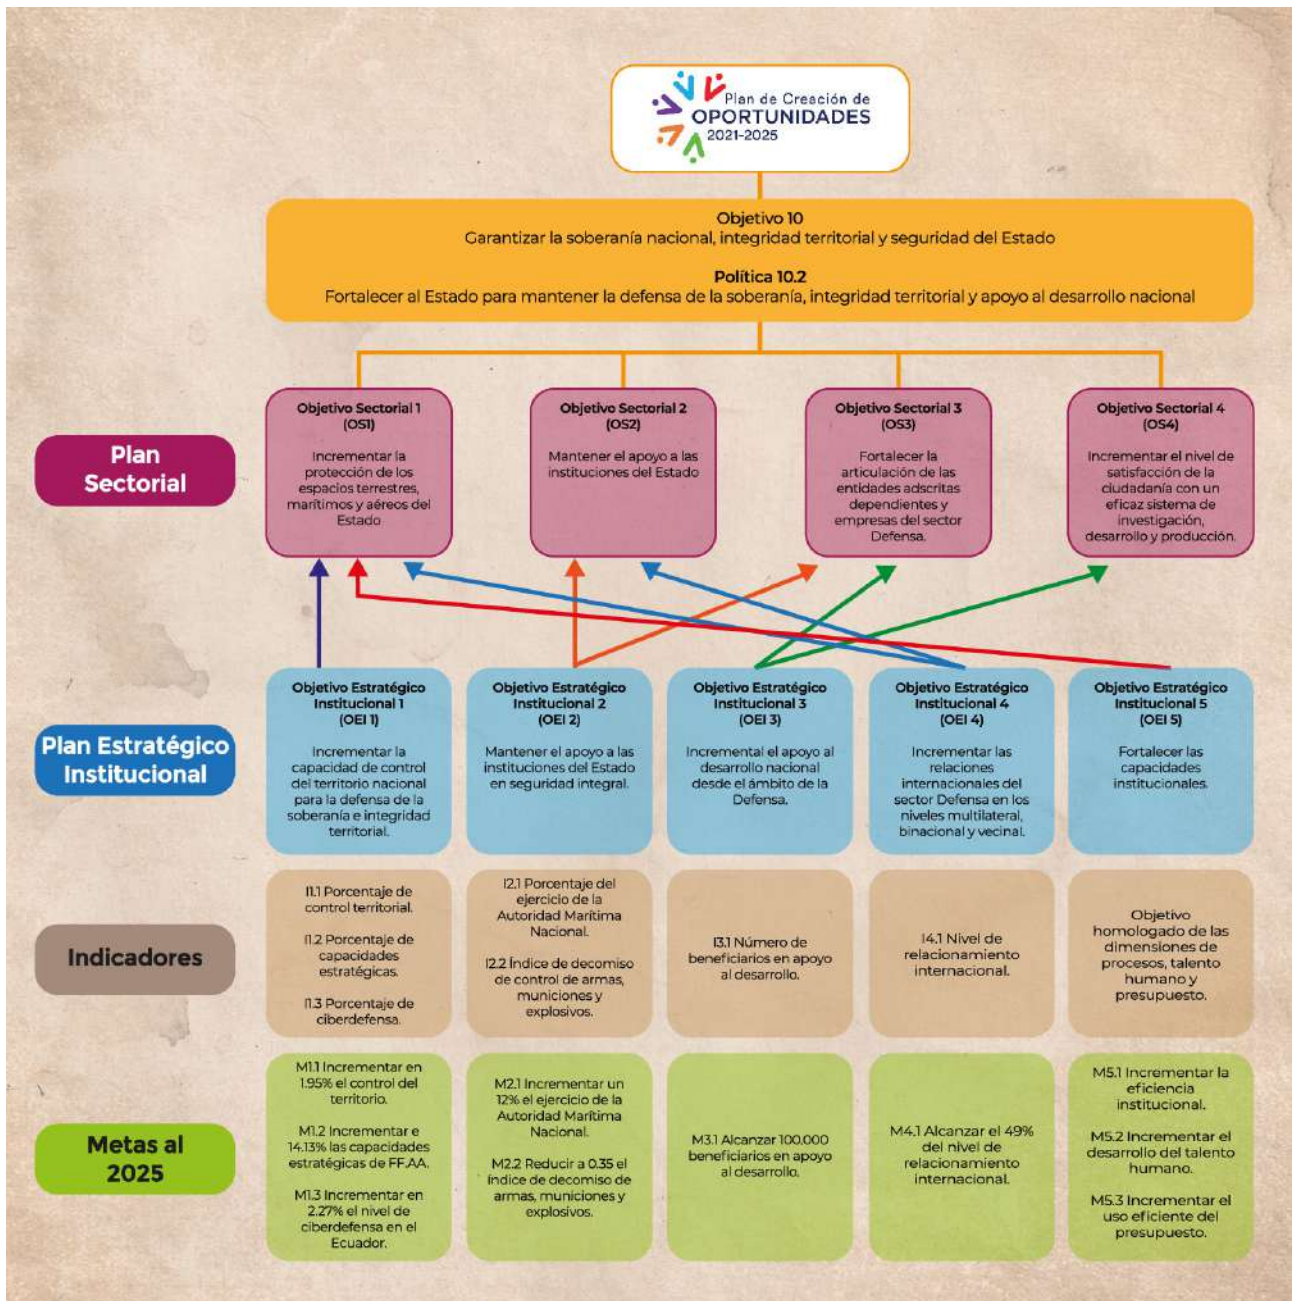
Plan de Creación de OPORTUNIDADES 2021-2025

Objetivo 10
Garantizar la soberanía nacional, integridad territorial y seguridad del Estado

Política 10.2
Fortalecer al Estado para mantener la defensa de la soberanía, integridad territorial y apoyo al desarrollo nacional

Plan Sectorial

Objetivo Sectorial 1 (OS1)
Incrementar la protección de los espacios terrestres, marítimos y aéreos del Estado

Objetivo Sectorial 2 (OS2)
Mantener el apoyo a las instituciones del Estado

Objetivo Sectorial 3 (OS3)
Fortalecer la articulación de las entidades adscritas dependientes y empresas del sector Defensa.

Objetivo Sectorial 4 (OS4)
Incrementar el nivel de satisfacción de la ciudadanía con un eficaz sistema de investigación, desarrollo y producción.

Plan Estratégico Institucional

Objetivo Estratégico Institucional 1 (OEI 1)
Incrementar la capacidad de control del territorio nacional para la defensa de la soberanía e integridad territorial.

Objetivo Estratégico Institucional 2 (OEI 2)
Mantener el apoyo a las instituciones del Estado en seguridad integral.

Objetivo Estratégico Institucional 3 (OEI 3)
Incremental el apoyo al desarrollo nacional desde el ámbito de la Defensa.

Objetivo Estratégico Institucional 4 (OEI 4)
Incrementar las relaciones internacionales del sector Defensa en los niveles multilateral, binacional y vecinal.

Objetivo Estratégico Institucional 5 (OEI 5)
Fortalecer las capacidades institucionales.

Indicadores

I1.1 Porcentaje de control territorial.
I1.2 Porcentaje de capacidades estratégicas.
I1.3 Porcentaje de ciberdefensa.

I2.1 Porcentaje del ejercicio de la Autoridad Marítima Nacional.
I2.2 Índice de decomiso de control de armas, municiones y explosivos.

I3.1 Número de beneficiarios en apoyo al desarrollo.

I4.1 Nivel de relacionamiento internacional.

Objetivo homologado de las dimensiones de procesos, talento humano y presupuesto.

Metas al 2025

M1.1 Incrementar en 1.95% el control del territorio.
M1.2 Incrementar e 14.13% las capacidades estratégicas de FF.AA.
M1.3 Incrementar en 2.27% el nivel de ciberdefensa en el Ecuador.

M2.1 Incrementar un 12% el ejercicio de la Autoridad Marítima Nacional.
M2.2 Reducir a 0.35 el índice de decomiso de armas, municiones y explosivos.

M3.1 Alcanzar 100.000 beneficiarios en apoyo al desarrollo.

M4.1 Alcanzar el 49% del nivel de relacionamiento internacional.

M5.1 Incrementar la eficiencia institucional.
M5.2 Incrementar el desarrollo del talento humano.
M5.3 Incrementar el uso eficiente del presupuesto.